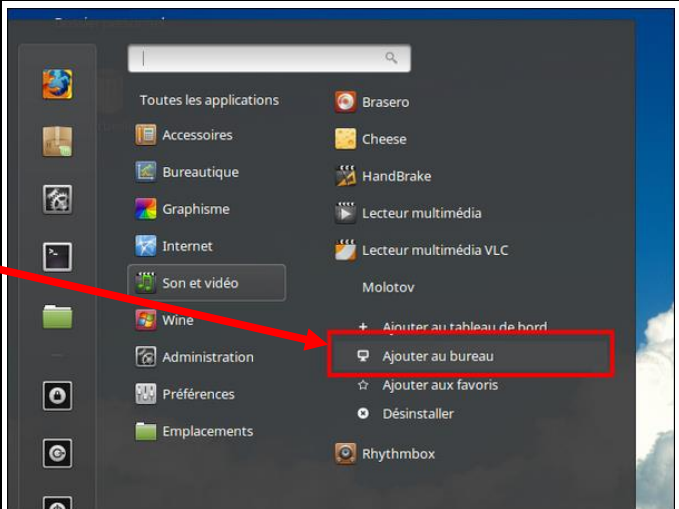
Toutes les applications
Accessoires
Bureautique
Graphisme
Internet
Son et vidéo
Wine
Administration
Préférences
Emplacements

Brasero
Cheese
HandBrake
Lecteur multimédia
Lecteur multimédia VLC
Molotov
Ajouter au tableau de bord
Ajouter au bureau
Ajouter aux favoris
Désinstaller
Rhythmbox